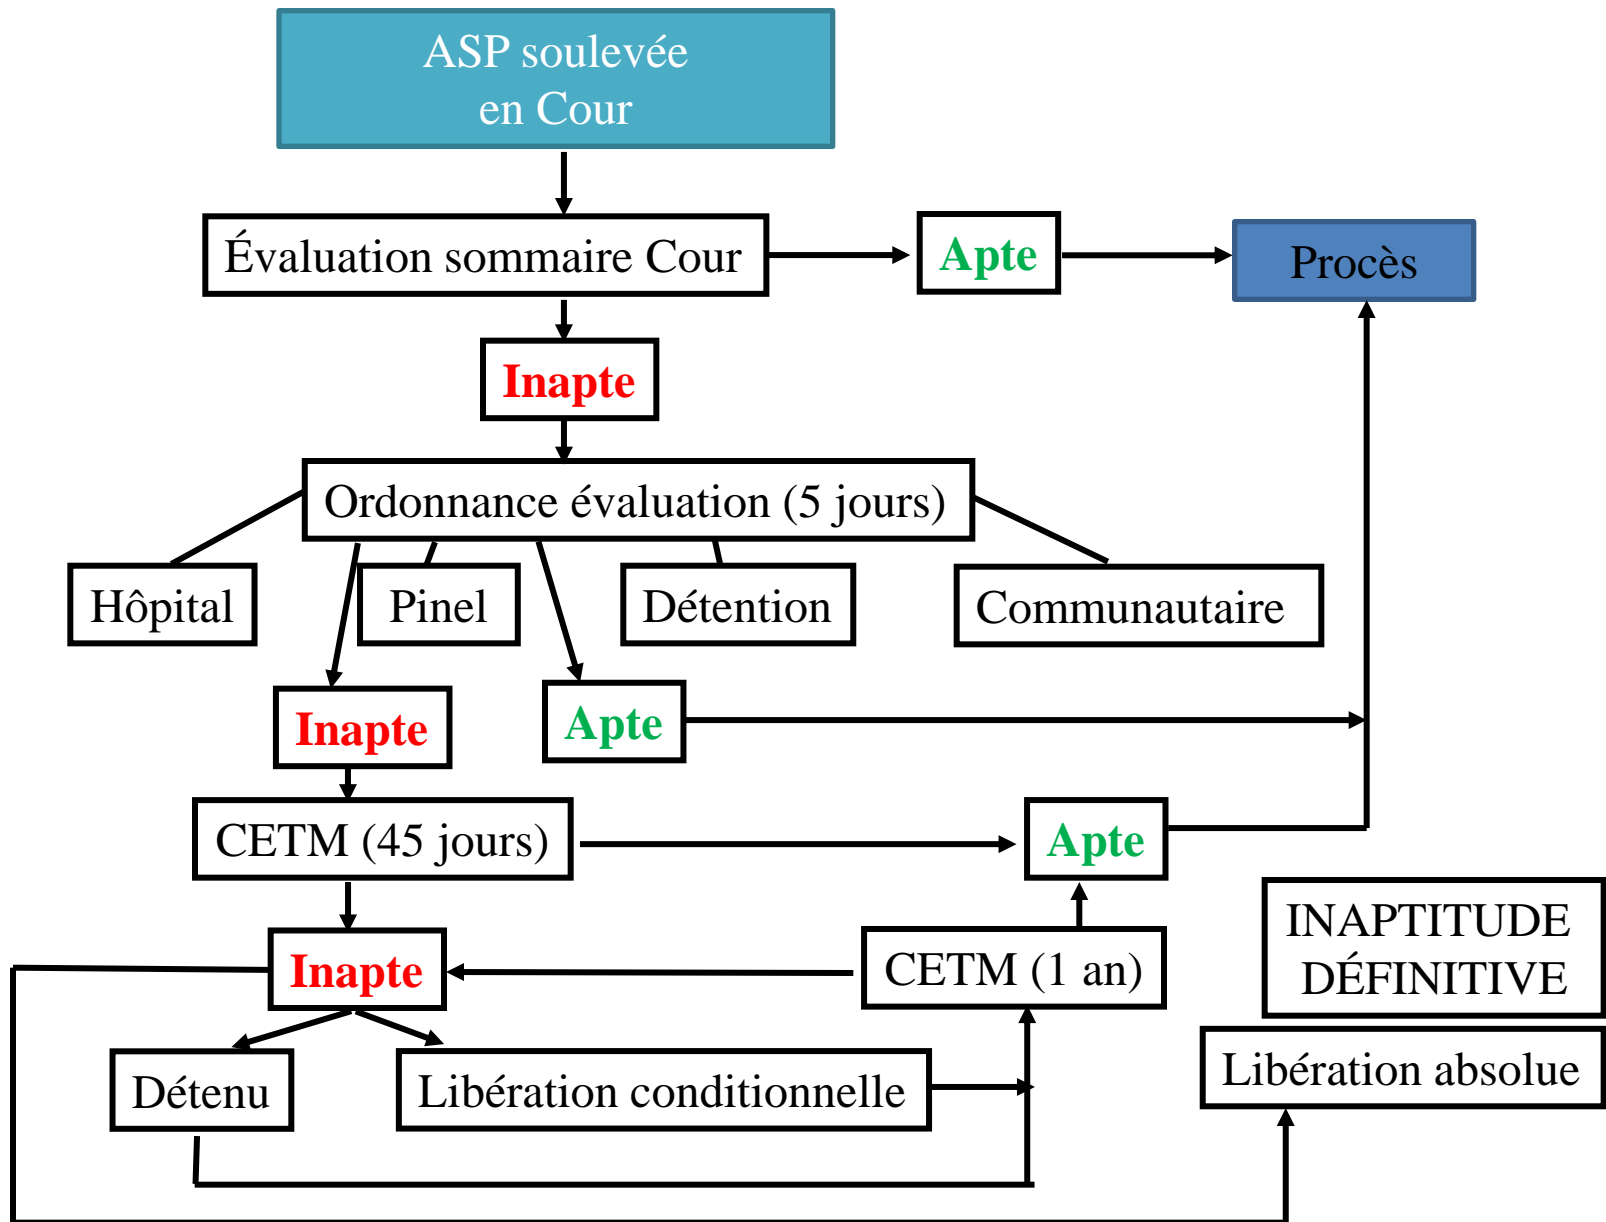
ASP soulevée
en Cour

Évaluation sommaire Cour

Apte

Procès

Inapte

Ordonnance évaluation (5 jours)

Hôpital

Pinel

Détention

Communautaire

Inapte

Apte

CETM (45 jours)

Apte

INAPTITUDE
DÉFINITIVE

Inapte

CETM (1 an)

Libération absolue

Détenu

Libération conditionnelle